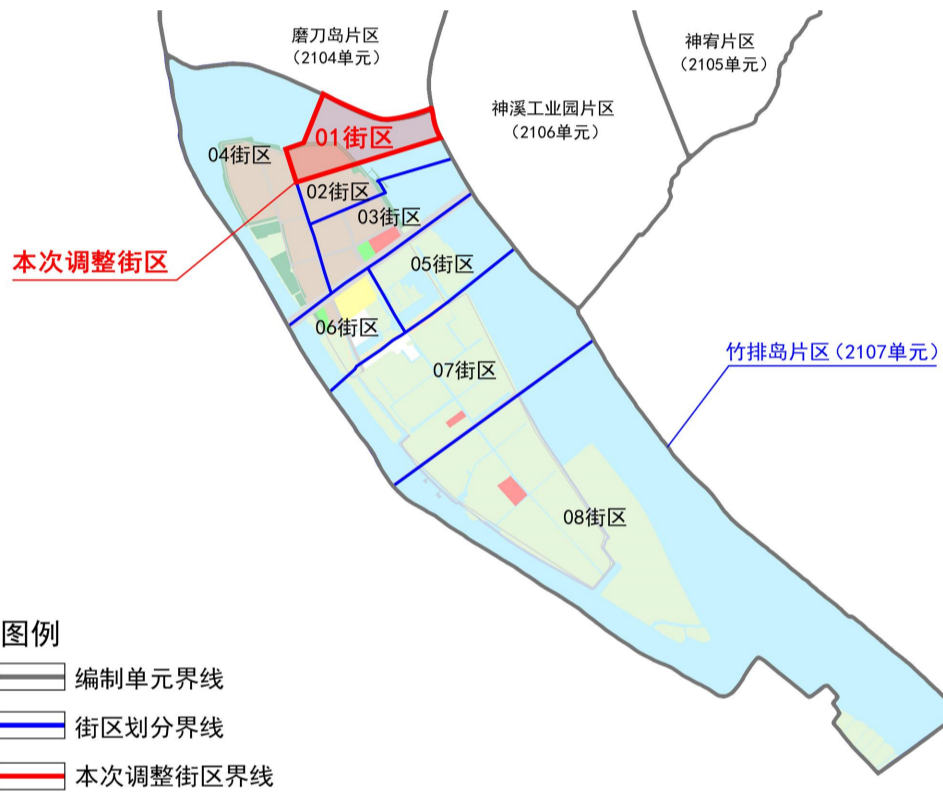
磨刀岛片区
（2104单元）

神宵片区
（2105单元）

神溪工业园片区
（2106单元）

01街区

04街区

02街区

03街区

本次调整街区

05街区

06街区

竹排岛片区（2107单元）

07街区

08街区

图例

编制单元界线

街区划分界线

本次调整街区界线